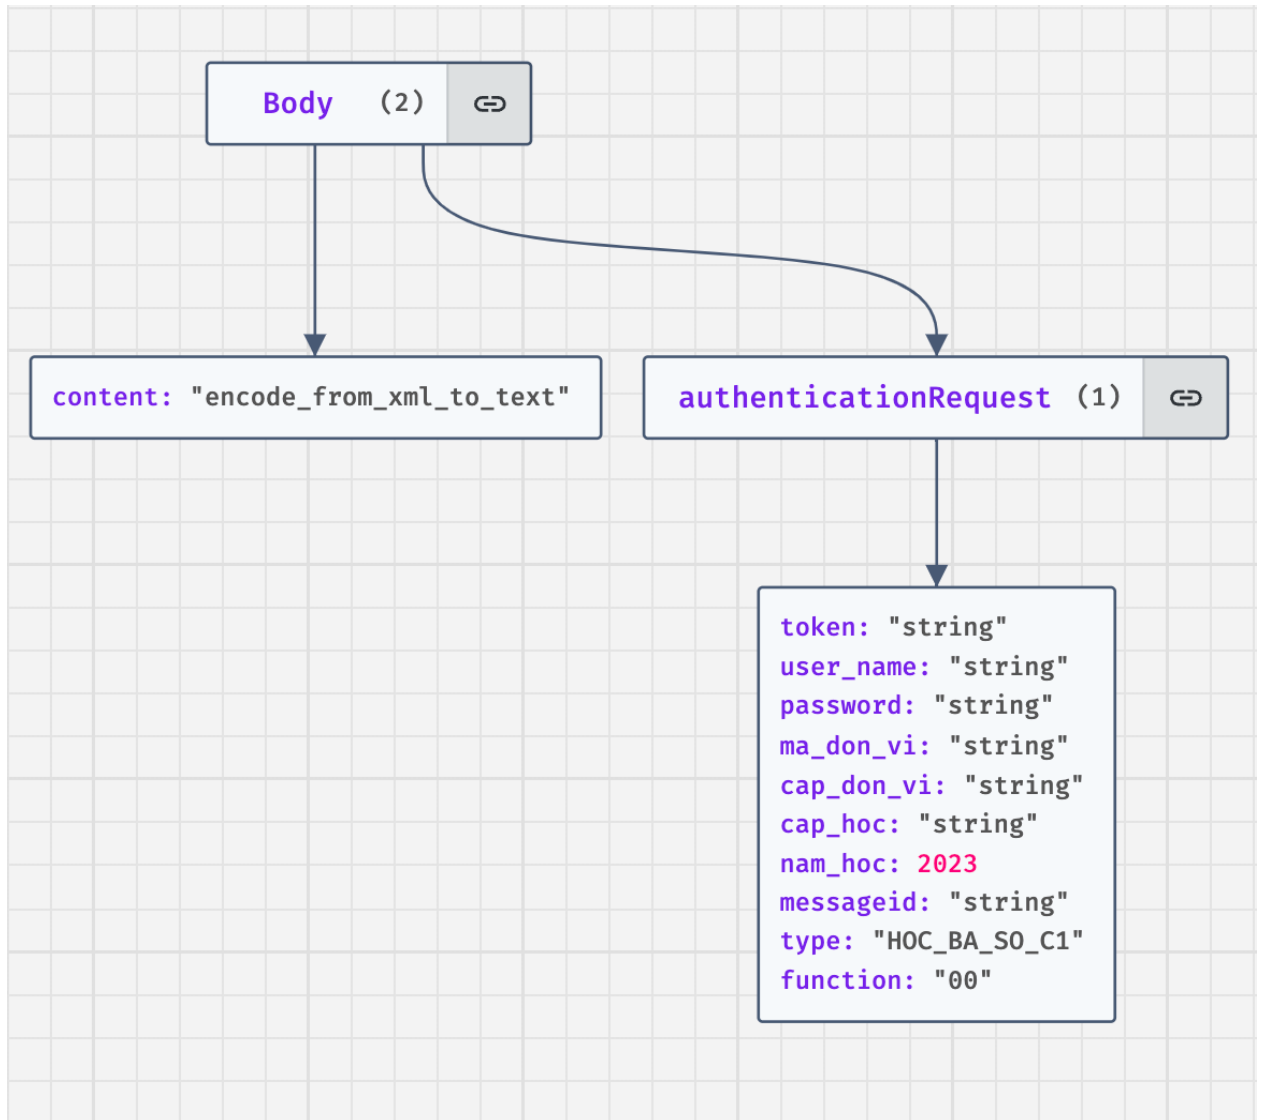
Body (2)

content: "encode_from_xml_to_text"

authenticationRequest (1)

token: "string"
user_name: "string"
password: "string"
ma_don_vi: "string"
cap_don_vi: "string"
cap_hoc: "string"
nam_hoc: 2023
messageid: "string"
type: "HOC_BA_SO_C1"
function: "00"